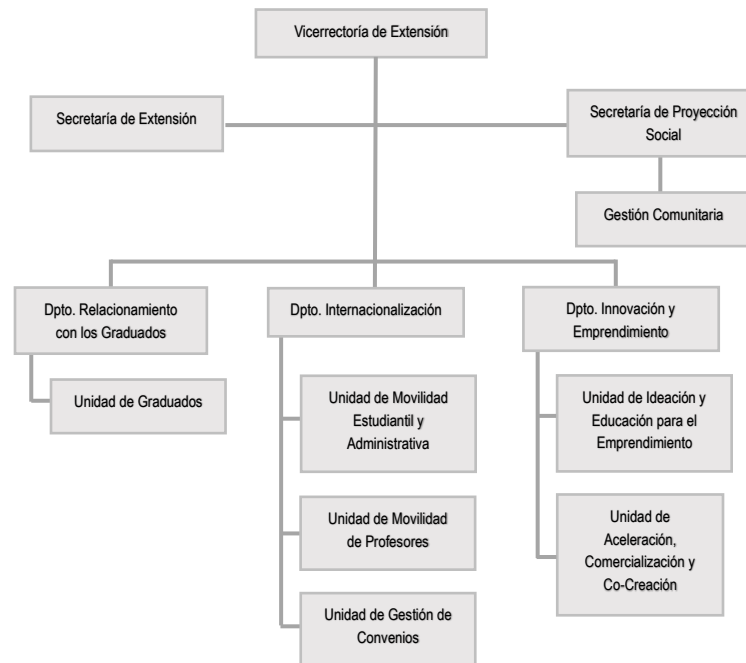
Vicerrectoría de Extensión

Secretaría de Extensión

Secretaría de Proyección Social

Gestión Comunitaria

Dpto. Relacionamiento con los Graduados

Unidad de Graduados

Dpto. Internacionalización

Unidad de Movilidad Estudiantil y Administrativa

Unidad de Movilidad de Profesores

Unidad de Gestión de Convenios

Dpto. Innovación y Emprendimiento

Unidad de Ideación y Educación para el Emprendimiento

Unidad de Aceleración, Comercialización y Co-Creación